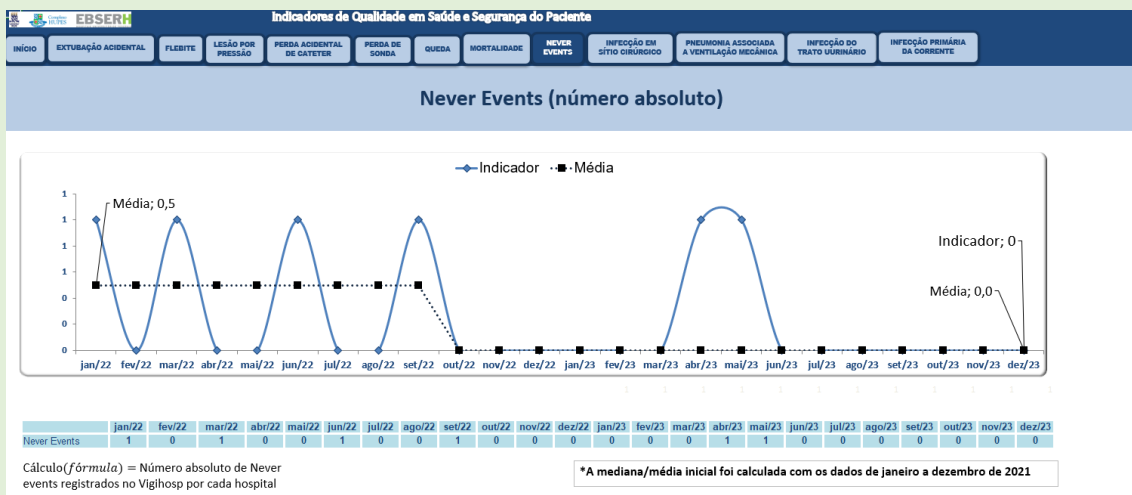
Complexo HUPES EBSERH

Indicadores de Qualidade em Saúde e Segurança do Paciente

INÍCIO | EXTUBAÇÃO ACIDENTAL | FLEBITE | LESÃO POR PRESSÃO | PERDA ACIDENTAL DE CATETER | PERDA DE SONDA | QUEDA | MORTALIDADE | NEVER EVENTS | INFECÇÃO EM SÍTIO CIRÚRGICO | PNEUMONIA ASSOCIADA A VENTILAÇÃO MECÂNICA | INFECÇÃO DO TRATO UURINÁRIO | INFECÇÃO PRIMÁRIA DA CORRENTE

Never Events (número absoluto)

Indicador Média

1
1
1
1
0
0
0

Média; 0,5

Indicador; 0

Média; 0,0

jan/22 fev/22 mar/22 abr/22 mai/22 jun/22 jul/22 ago/22 set/22 out/22 nov/22 dez/22 jan/23 fev/23 mar/23 abr/23 mai/23 jun/23 jul/23 ago/23 set/23 out/23 nov/23 dez/23

| | jan/22 | fev/22 | mar/22 | abr/22 | mai/22 | jun/22 | jul/22 | ago/22 | set/22 | out/22 | nov/22 | dez/22 | jan/23 | fev/23 | mar/23 | abr/23 | mai/23 | jun/23 | jul/23 | ago/23 | set/23 | out/23 | nov/23 | dez/23 |
|---|---|---|---|---|---|---|---|---|---|---|---|---|---|---|---|---|---|---|---|---|---|---|---|---|
| Never Events | 1 | 0 | 1 | 0 | 0 | 1 | 0 | 0 | 1 | 0 | 0 | 0 | 0 | 0 | 0 | 1 | 1 | 0 | 0 | 0 | 0 | 0 | 0 | 0 |

Cálculo($fórmula$) = Número absoluto de Never events registrados no Vigihosp por cada hospital

*A mediana/média inicial foi calculada com os dados de janeiro a dezembro de 2021